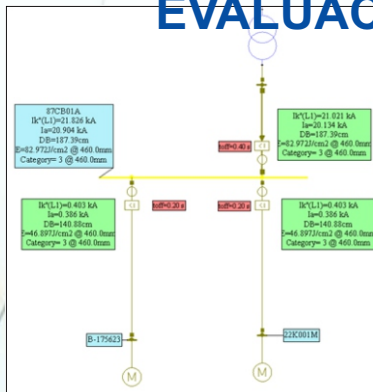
EVALUAC

87CB01A
Ik"(L1)=21.826 kA
Ia=20.904 kA
DB=187.39cm
E=82.972J/cm2 @ 460.0mm
Category= 3 @ 460.0mm

tcff=0.40 s

Ik"(L1)=21.021 kA
Ia=20.134 kA
DB=187.39cm
E=82.972J/cm2 @ 460.0mm
Category= 3 @ 460.0mm

Ik"(L1)=0.403 kA
Ia=0.386 kA
DB=140.88cm
E=46.897J/cm2 @ 460.0mm
Category= 3 @ 460.0mm

tcff=0.20 s

tcff=0.20 s

Ik"(L1)=0.403 kA
Ia=0.386 kA
DB=140.88cm
E=46.897J/cm2 @ 460.0mm
Category= 3 @ 460.0mm

B-175623

22K001M

M

M